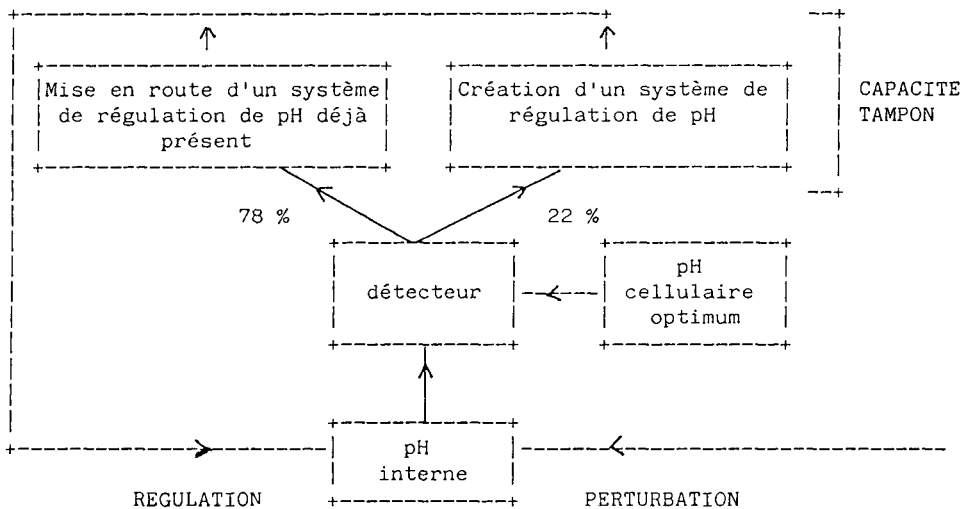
Mise en route d'un système de régulation de pH déjà présent

Création d'un système de régulation de pH

CAPACITE TAMPON

78 %

22 %

détecteur

pH cellulaire optimum

pH interne

REGULATION

PERTURBATION